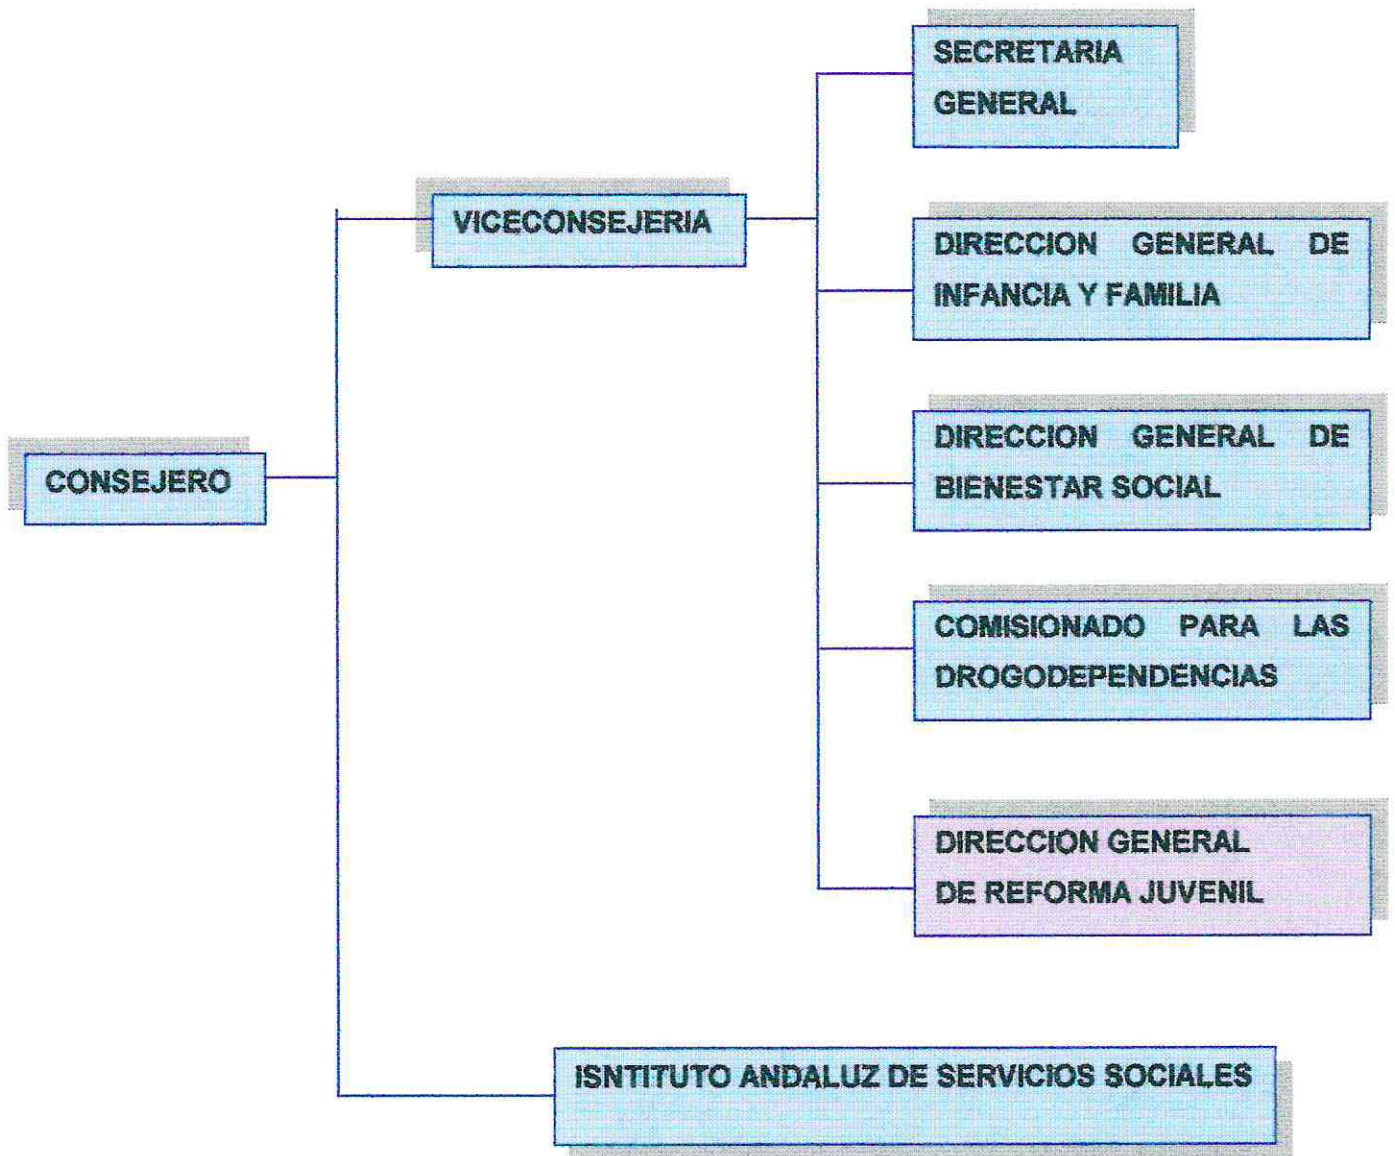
SECRETARIA GENERAL

VICECONSEJERIA

DIRECCION GENERAL DE INFANCIA Y FAMILIA

DIRECCION GENERAL DE BIENESTAR SOCIAL

CONSEJERO

COMISIONADO PARA LAS DROGODEPENDENCIAS

DIRECCION GENERAL DE REFORMA JUVENIL

ISNTITUTO ANDALUZ DE SERVICIOS SOCIALES